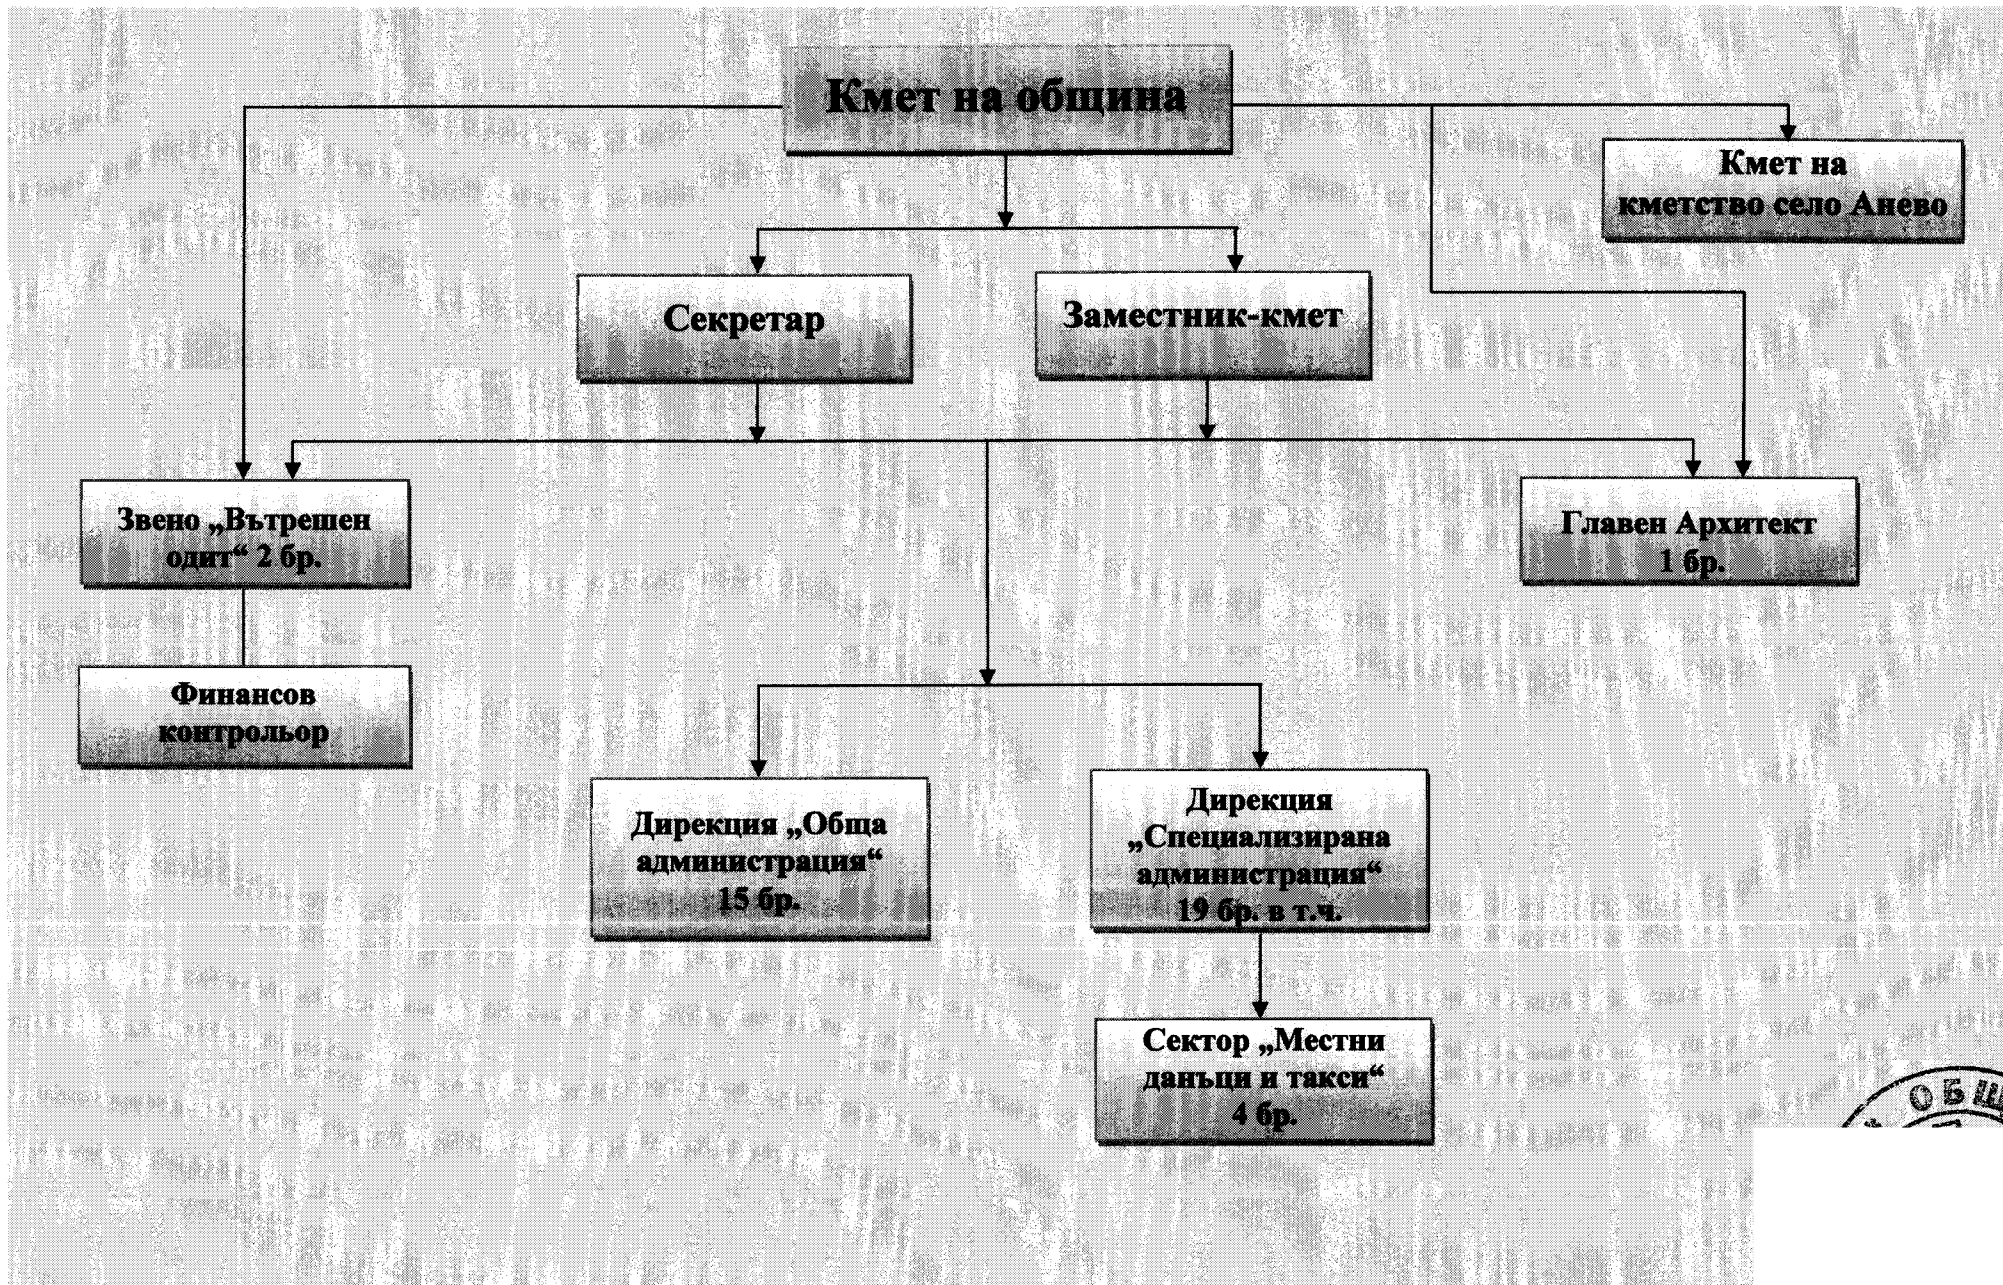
Кмет на община

Кмет на кметство село Анево

Секретар

Заместник-кмет

Звено „Вътрешен одит“ 2 бр.

Главен Архитект 1 бр.

Финансов контрольор

Дирекция „Обща администрация“ 15 бр.

Дирекция „Специализирана администрация“ 19 бр. в т.ч.

Сектор „Местни данъци и такси“ 4 бр.

ОБЩ